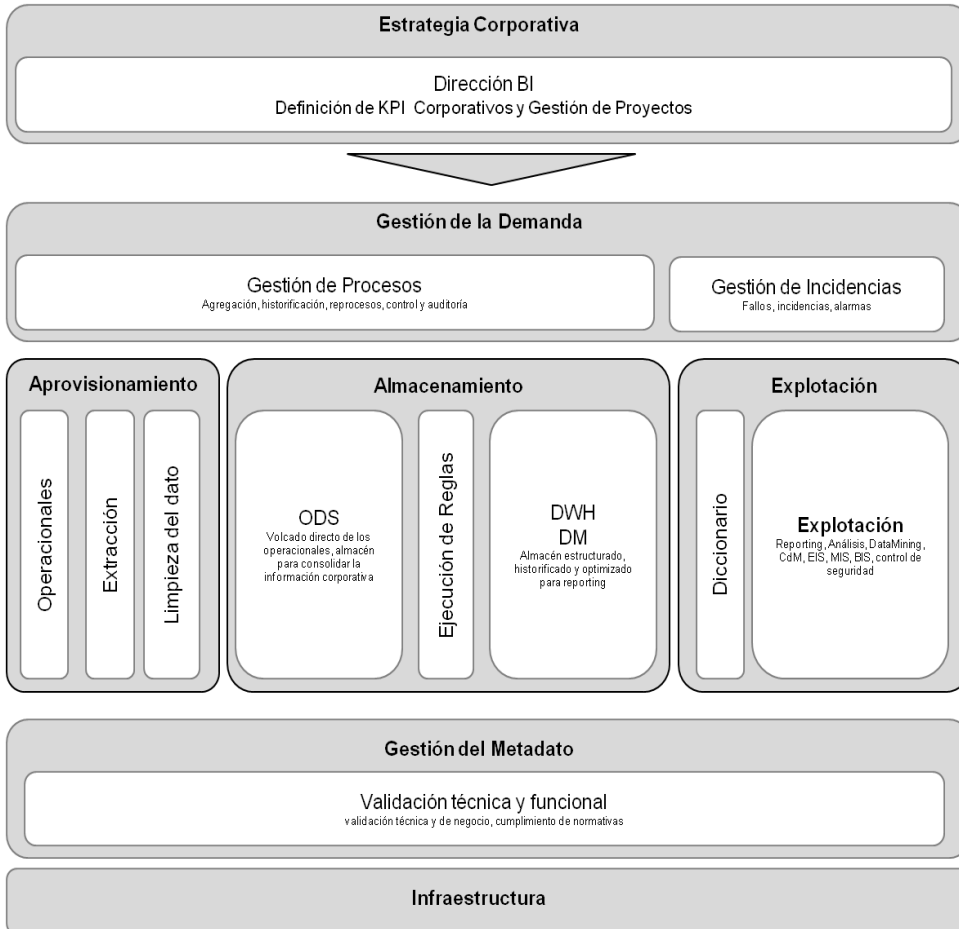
Estrategia Corporativa

Dirección BI
Definición de KPI Corporativos y Gestión de Proyectos

Gestión de la Demanda

Gestión de Procesos
Agregación, historificación, reprocesos, control y auditoría

Gestión de Incidencias
Fallos, incidencias, alarmas

Aprovisionamiento

Operacionales

Extracción

Limpieza del dato

Almacenamiento

ODS
Volcado directo de los operacionales, almacén para consolidar la información corporativa

Ejecución de Reglas

DWH
DM
Almacén estructurado, historificado y optimizado para reporting

Explotación

Diccionario

Explotación
Reporting, Análisis, DataMining, CdM, EIS, MIS, BIS, control de seguridad

Gestión del Metadato

Validación técnica y funcional
validación técnica y de negocio, cumplimiento de normativas

Infraestructura